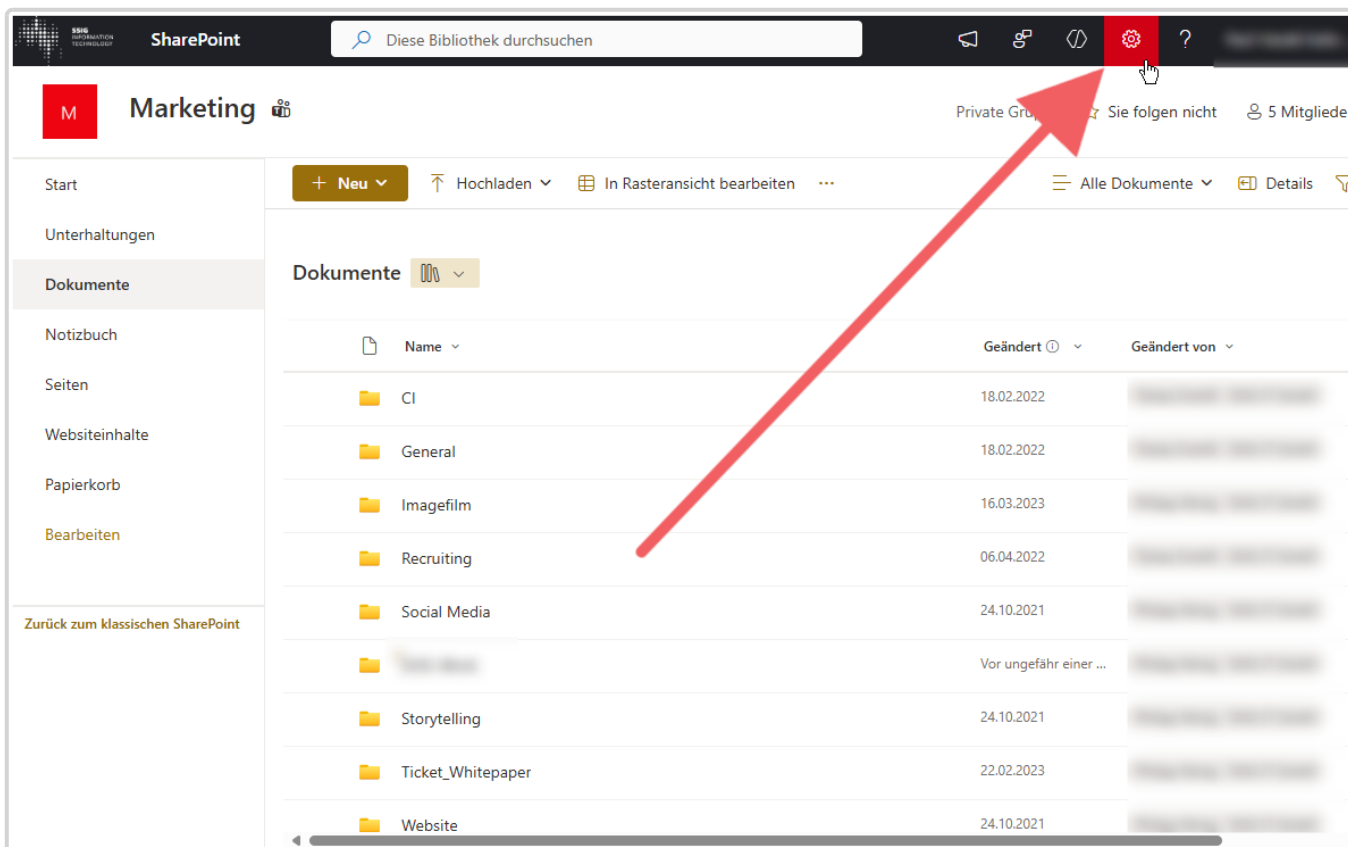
SSIG INFORMATION TECHNOLOGY
SharePoint
Diese Bibliothek durchsuchen
?
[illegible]

M
Marketing
Private Gru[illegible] Sie folgen nicht 5 Mitgliede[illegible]

Start
Unterhaltungen
Dokumente
Notizbuch
Seiten
Websiteinhalte
Papierkorb
Bearbeiten

Zurück zum klassischen SharePoint

+ Neu
Hochladen
In Rasteransicht bearbeiten
···
Alle Dokumente
Details

Dokumente

| Name | Geändert | Geändert von |
|---|---|---|
| CI | 18.02.2022 | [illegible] |
| General | 18.02.2022 | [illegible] |
| Imagefilm | 16.03.2023 | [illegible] |
| Recruiting | 06.04.2022 | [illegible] |
| Social Media | 24.10.2021 | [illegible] |
| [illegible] | Vor ungefähr einer ... | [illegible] |
| Storytelling | 24.10.2021 | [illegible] |
| Ticket_Whitepaper | 22.02.2023 | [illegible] |
| Website | 24.10.2021 | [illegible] |